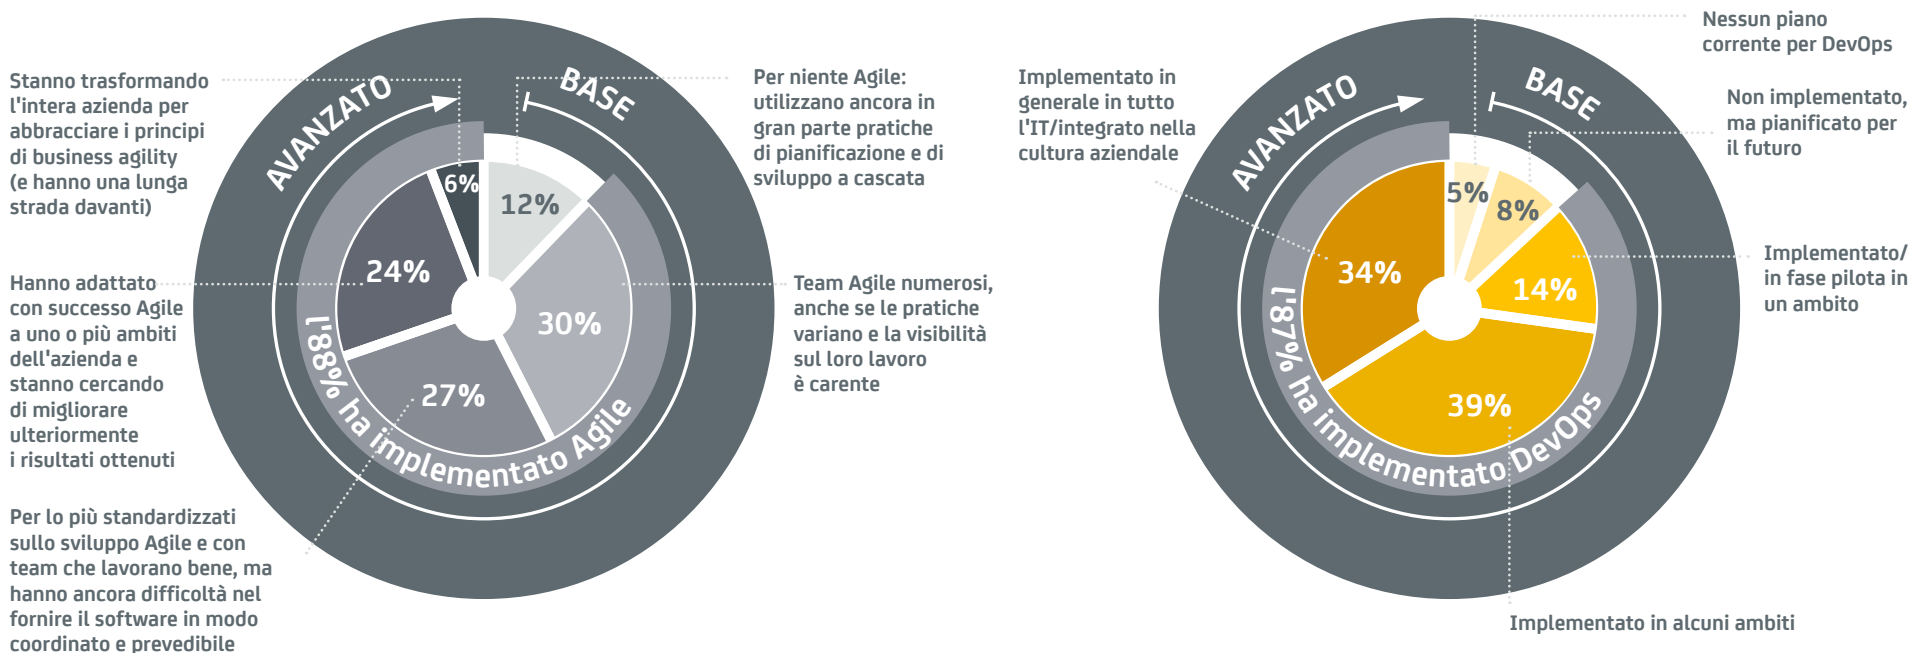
Stanno trasformando l'intera azienda per abbracciare i principi di business agility (e hanno una lunga strada davanti)

AVANZATO

BASE

Per niente Agile: utilizzano ancora in gran parte pratiche di pianificazione e di sviluppo a cascata

6%

12%

24%

30%

27%

Hanno adattato con successo Agile a uno o più ambiti dell'azienda e stanno cercando di migliorare ulteriormente i risultati ottenuti

Team Agile numerosi, anche se le pratiche variano e la visibilità sul loro lavoro è carente

l'88% ha implementato Agile

Per lo più standardizzati sullo sviluppo Agile e con team che lavorano bene, ma hanno ancora difficoltà nel fornire il software in modo coordinato e prevedibile

Implementato in generale in tutto l'IT/integrato nella cultura aziendale

AVANZATO

BASE

Nessun piano corrente per DevOps

Non implementato, ma pianificato per il futuro

5%

8%

34%

14%

39%

Implementato/ in fase pilota in un ambito

l'87% ha implementato DevOps

Implementato in alcuni ambiti